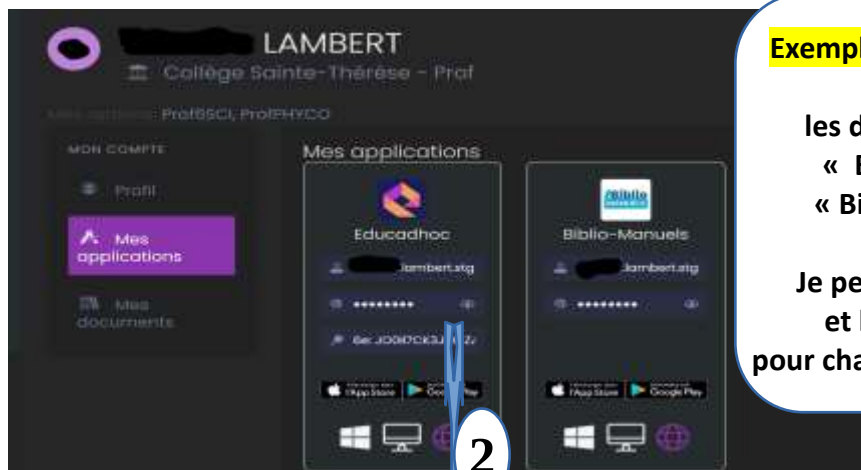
LAMBERT
Collège Sainte-Thérèse - Prof
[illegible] ProfBSCI, ProfPHYCO

MON COMPTE
Profil
Mes applications
Mes documents

Mes applications

Educadhoc
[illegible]lambert.stg
••••••••
6ac J00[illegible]

Biblio-Manuels
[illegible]lambert.stg
••••••••

App Store Google Play
App Store Google Play

2

Exempl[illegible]

les d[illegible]
« E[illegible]
« Bi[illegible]

Je pe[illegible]
et l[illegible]
pour cha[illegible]